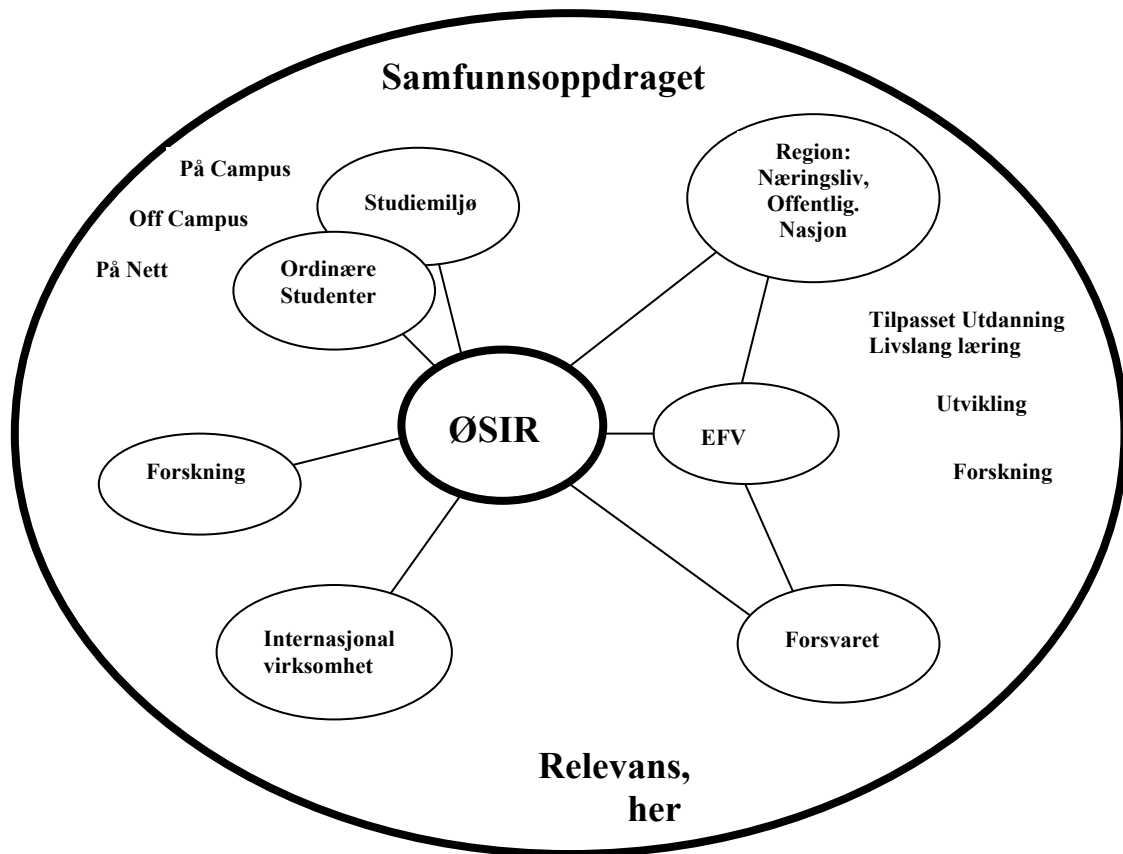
Samfunnsoppdraget

På Campus

Off Campus

På Nett

Studiemiljø

Ordinære Studenter

Region: Næringsliv, Offentlig. Nasjon

Tilpasset Utdanning
Livslang læring

Utvikling

Forskning

ØSIR

EFV

Forskning

Internasjonal virksomhet

Forsvaret

Relevans, her